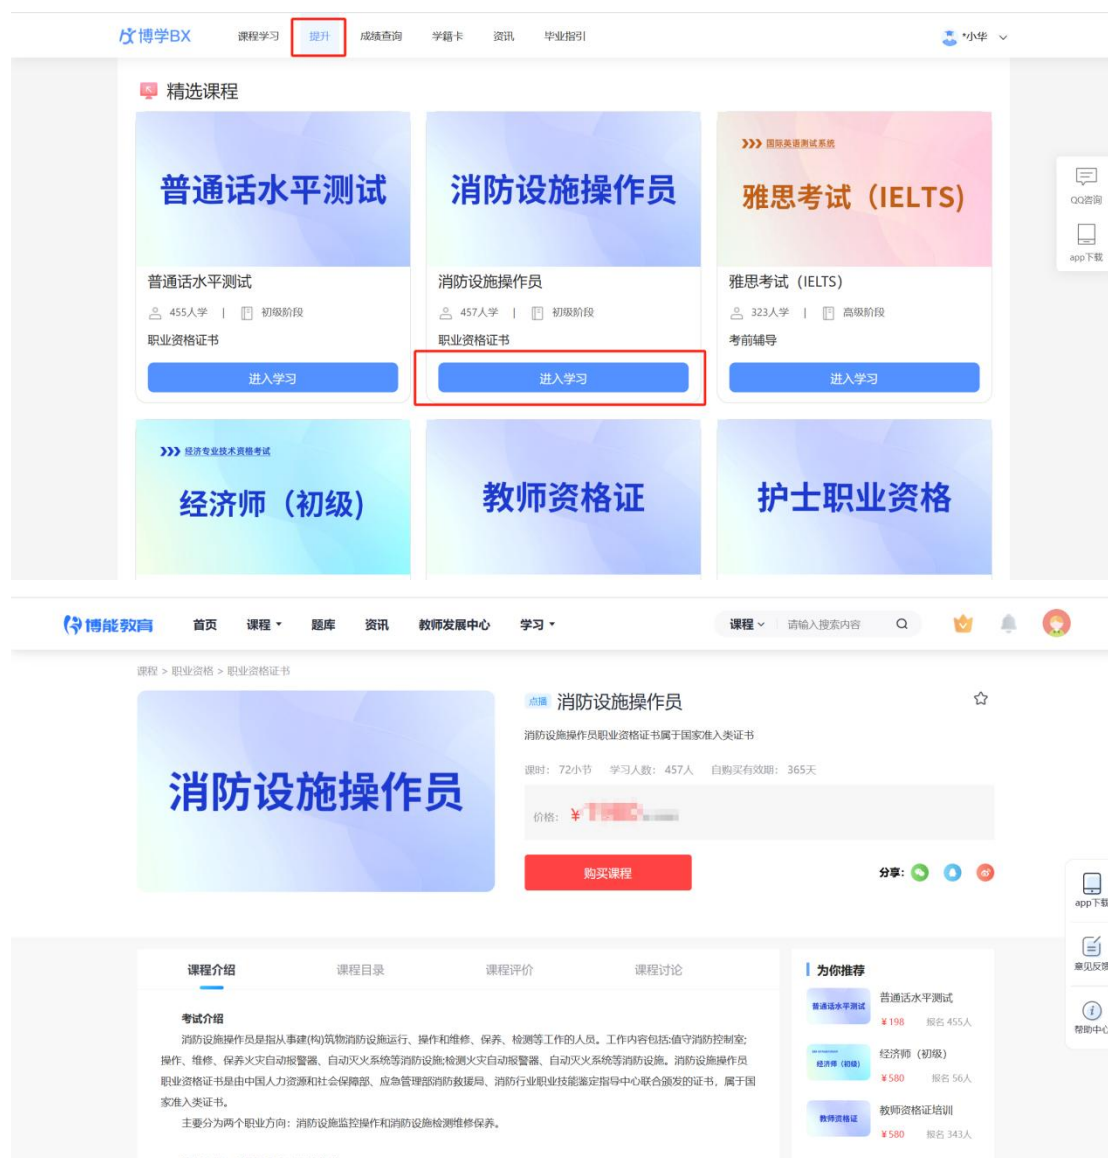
博学BX 课程学习 提升 成绩查询 学籍卡 资讯 毕业指引 *小华

精选课程

普通话水平测试
普通话水平测试
455人学 | 初级阶段
职业资格证书
进入学习

消防设施操作员
消防设施操作员
457人学 | 初级阶段
职业资格证书
进入学习

国际英语测试系统
雅思考试（IELTS）
雅思考试（IELTS）
323人学 | 高级阶段
考前辅导
进入学习

经济专业技术资格考试
经济师（初级）

教师资格证

护士职业资格

QQ咨询
app下载

博能教育 首页 课程 题库 资讯 教师发展中心 学习 课程 请输入搜索内容

课程 > 职业资格 > 职业资格证书

消防设施操作员

点播 消防设施操作员
消防设施操作员职业资格证书属于国家准入类证书
课时：72小节 学习人数：457人 自购买有效期：365天
价格：¥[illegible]
购买课程
分享：

app下载
意见反馈
帮助中心

课程介绍 课程目录 课程评价 课程讨论

考试介绍
消防设施操作员是指从事建(构)筑物消防设施运行、操作和维修、保养、检测等工作的人员。工作内容包括:值守消防控制室;操作、维修、保养火灾自动报警器、自动灭火系统等消防设施;检测火灾自动报警器、自动灭火系统等消防设施。消防设施操作员职业资格证书是由中国人力资源和社会保障部、应急管理部消防救援局、消防行业职业技能鉴定指导中心联合颁发的证书，属于国家准入类证书。
主要分为两个职业方向：消防设施监控操作和消防设施检测维修保养。

为你推荐
普通话水平测试
普通话水平测试
¥198 报名 455人
经济师（初级）
经济师（初级）
¥580 报名 56人
教师资格证
教师资格证培训
¥580 报名 343人